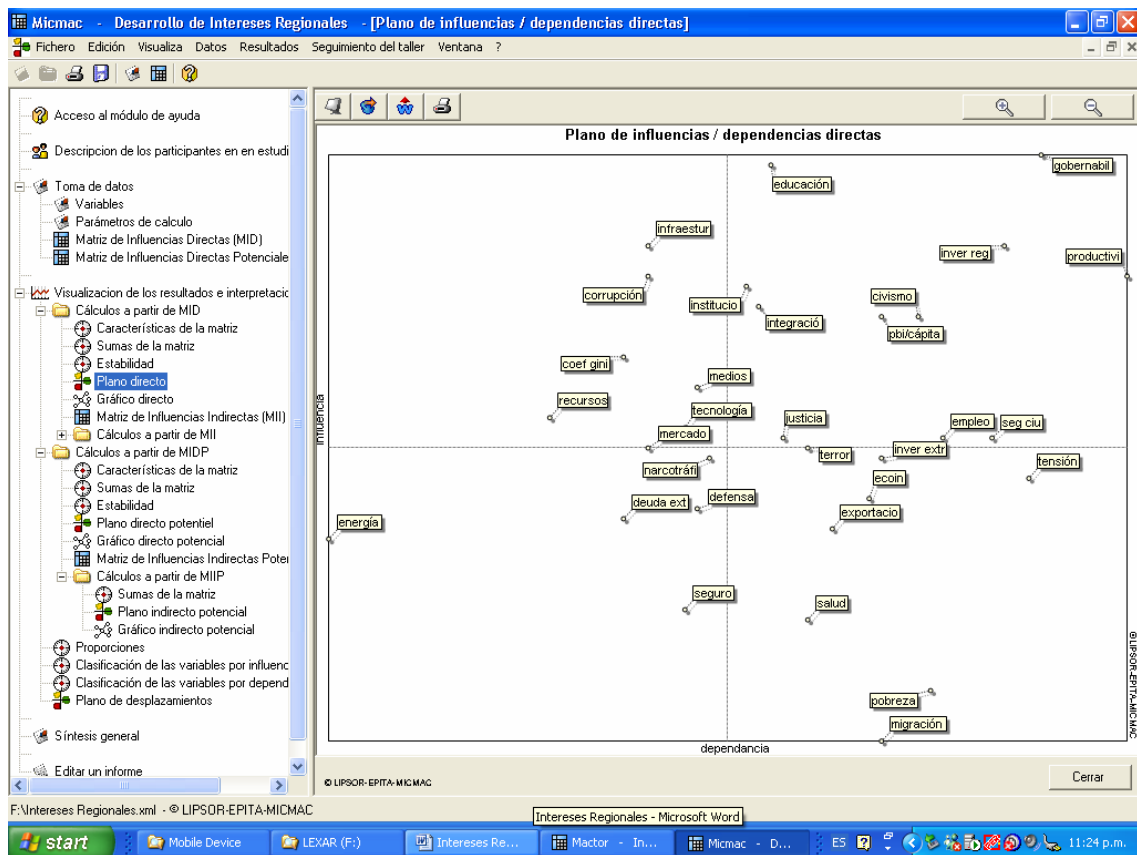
Micmac - Desarrollo de Intereses Regionales - [Plano de influencias / dependencias directas]

Fichero Edición Visualiza Datos Resultados Seguimiento del taller Ventana ?

Acceso al módulo de ayuda
Descripcion de los participantes en en estudi
Toma de datos
Variables
Parámetros de calculo
Matriz de Influencias Directas (MID)
Matriz de Influencias Directas Potenciale
Visualizacion de los resultados e interpretacio
Cálculos a partir de MID
Características de la matriz
Sumas de la matriz
Estabilidad
Plano directo
Gráfico directo
Matriz de Influencias Indirectas (MII)
Cálculos a partir de MII
Cálculos a partir de MIDP
Características de la matriz
Sumas de la matriz
Estabilidad
Plano directo potentiel
Gráfico directo potencial
Matriz de Influencias Indirectas Poter
Cálculos a partir de MIIP
Sumas de la matriz
Plano indirecto potencial
Gráfico indirecto potencial
Proporciones
Clasificación de las variables por influenc
Clasificación de las variables por depend
Plano de desplazamientos
Síntesis general
Editar un informe

Plano de influencias / dependencias directas

gobernabil
educación
infraestur
inver reg
productivi
corrupción
institucio
civismo
integració
pbi/cápita
coef gini
medios
recursos
tecnología
justicia
empleo
seg ciu
mercado
inver extr
terror
tensión
narcotráfi
ecoin
deuda ext
defensa
exportacio
energía
seguro
salud
pobreza
migración

influencia
dependencia
© LIPSOR-EPITA-MICMAC
© LIPSOR-EPITA-MICMAC
Cerrar

F:\Intereses Regionales.xml - © LIPSOR-EPITA-MICMAC
Intereses Regionales - Microsoft Word
start Mobile Device LEXAR (F:) Intereses Re... Mactor - In... Micmac - D... ES 11:24 p.m.